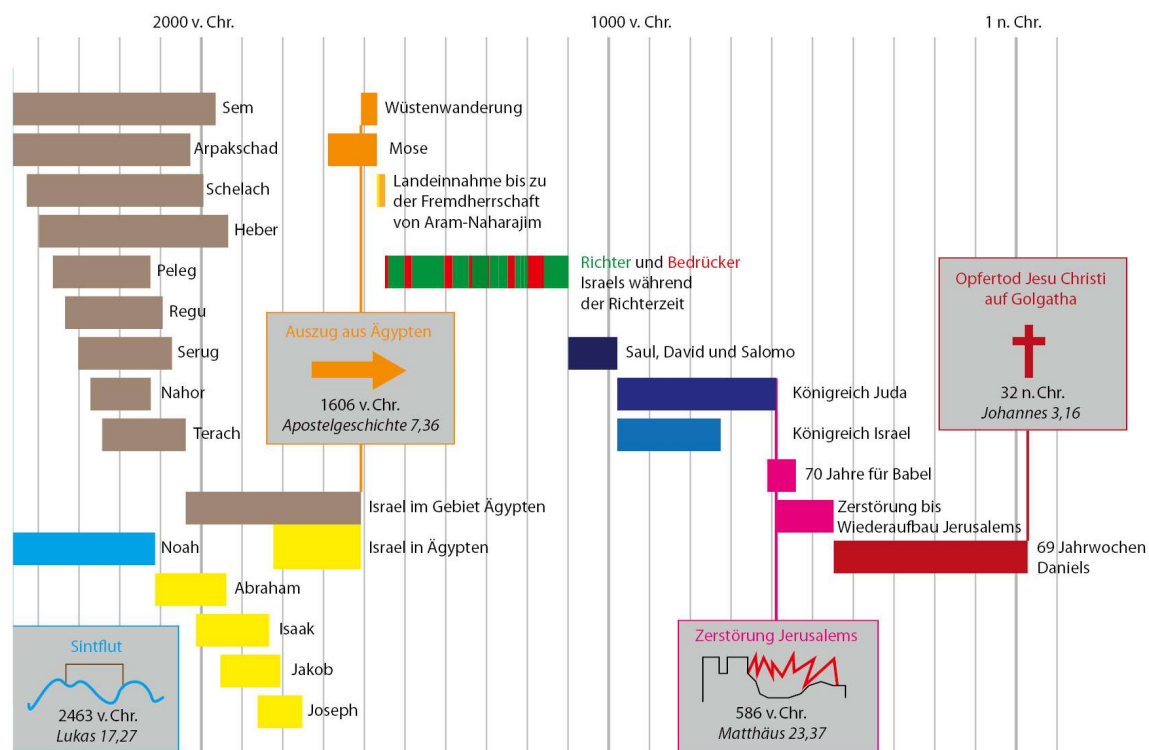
2000 v. Chr.

1000 v. Chr.

1 n. Chr.

Sem

Arpakschad

Schelach

Heber

Peleg

Regu

Serug

Nahor

Terach

Wüstenwanderung

Mose

Landeinnahme bis zu der Fremdherrschaft von Aram-Naharajim

Richter und Bedrücker Israels während der Richterzeit

Auszug aus Ägypten

1606 v. Chr.
Apostelgeschichte 7,36

Saul, David und Salomo

Königreich Juda

Königreich Israel

70 Jahre für Babel

Zerstörung bis Wiederaufbau Jerusalems

Opfertod Jesu Christi auf Golgatha

32 n. Chr.
Johannes 3,16

Israel im Gebiet Ägypten

Noah

Israel in Ägypten

69 Jahrwochen Daniels

Abraham

Isaak

Jakob

Joseph

Sintflut

2463 v. Chr.
Lukas 17,27

Zerstörung Jerusalems

586 v. Chr.
Matthäus 23,37